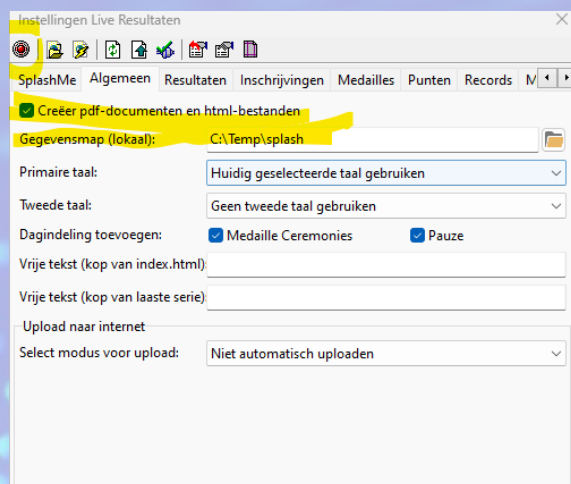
Instellingen Live Resultaten

SplashMe | Algemeen | Resultaten | Inschrijvingen | Medailles | Punten | Records | M

Creëer pdf-documenten en html-bestanden

Gegevensmap (lokaal): C:\Temp\splash

Primaire taal: Huidig geselecteerde taal gebruiken

Tweede taal: Geen tweede taal gebruiken

Dagindeling toevoegen: Medaille Ceremonies Pauze

Vrije tekst (kop van index.html)

Vrije tekst (kop van laaste serie)

Upload naar internet

Select modus voor upload: Niet automatisch uploaden